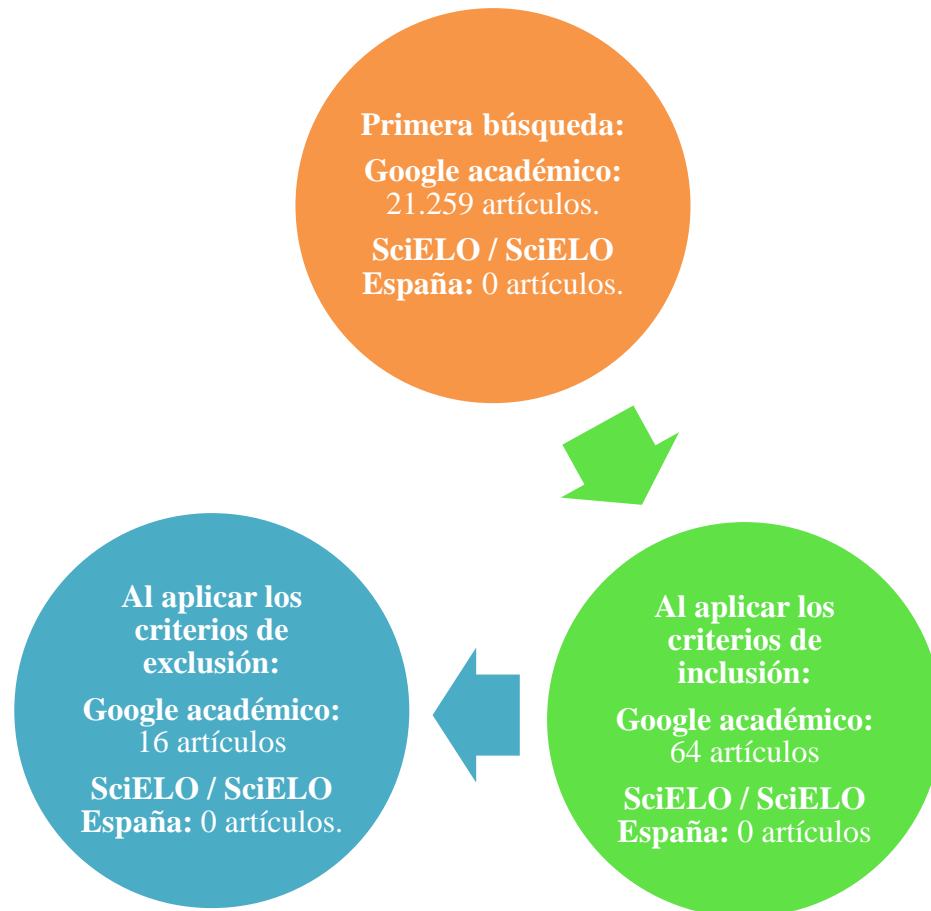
Primera búsqueda:

Google académico: 21.259 artículos.

SciELO / SciELO España: 0 artículos.

Al aplicar los criterios de inclusión:

Google académico: 64 artículos

SciELO / SciELO España: 0 artículos

Al aplicar los criterios de exclusión:

Google académico: 16 artículos

SciELO / SciELO España: 0 artículos.